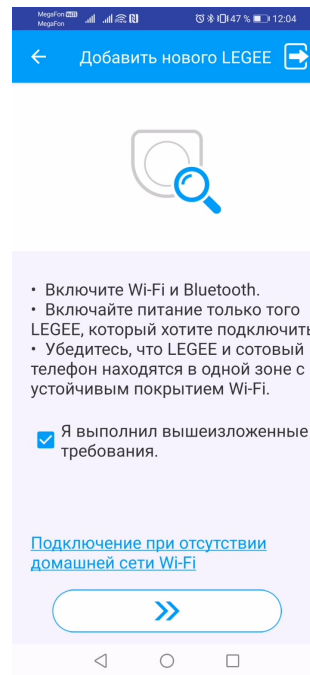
MegaFon
MegaFon
47 % 12:04

Добавить нового LEGEE

• Включите Wi-Fi и Bluetooth.
• Включайте питание только того LEGEE, который хотите подключить
• Убедитесь, что LEGEE и сотовый телефон находятся в одной зоне с устойчивым покрытием Wi-Fi.

Я выполнил вышеизложенные требования.

Подключение при отсутствии домашней сети Wi-Fi

»